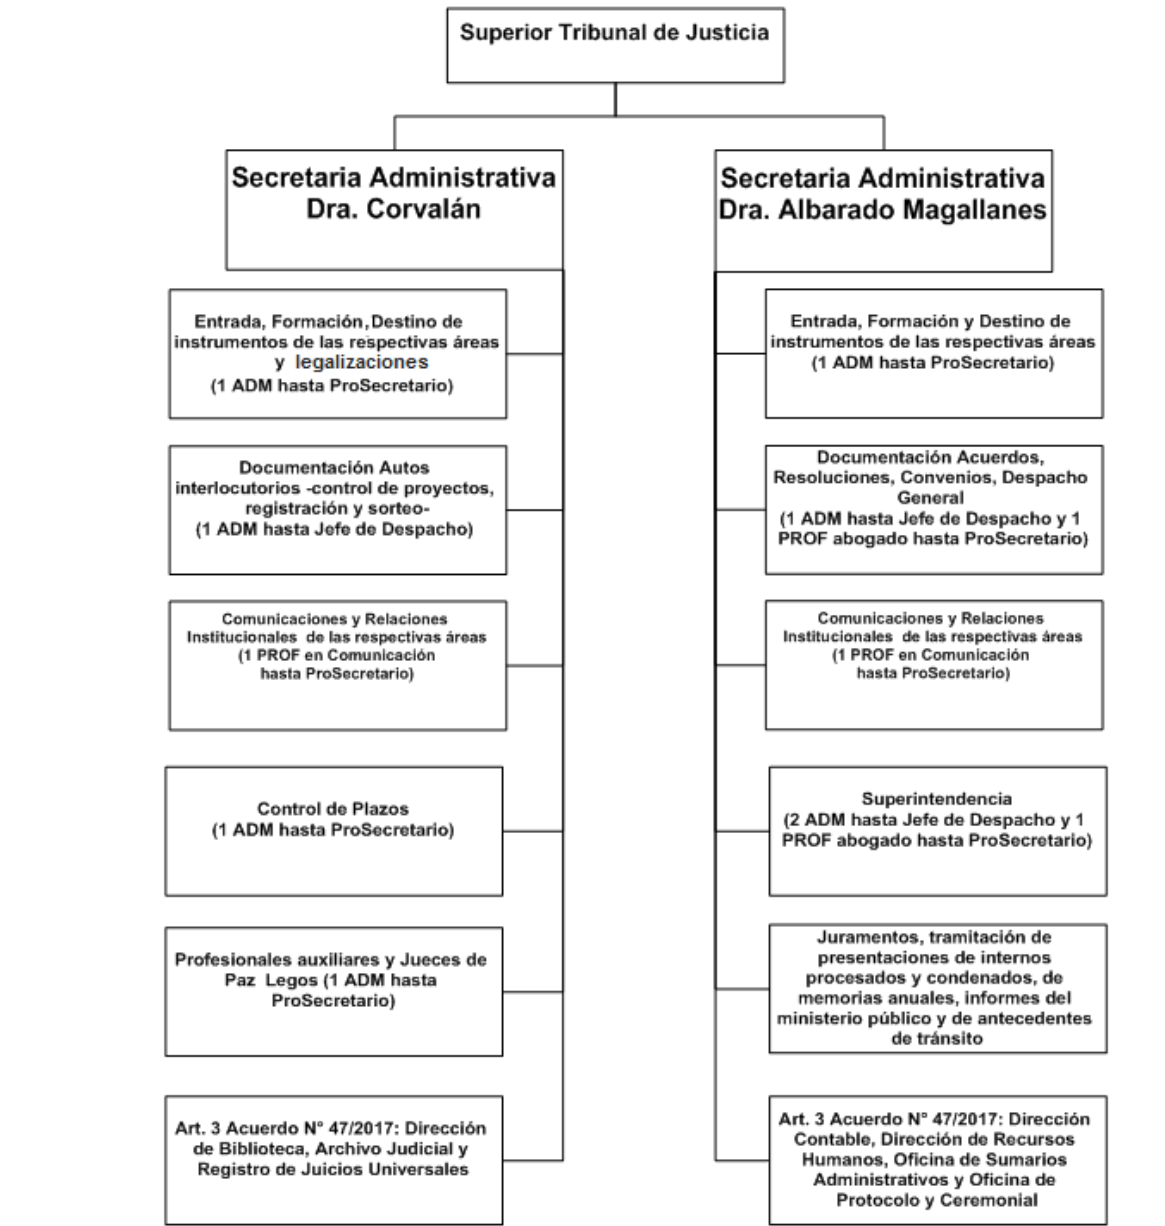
Superior Tribunal de Justicia

Secretaria Administrativa
Dra. Corvalán

Entrada, Formación, Destino de instrumentos de las respectivas áreas y legalizaciones (1 ADM hasta ProSecretario)

Documentación Autos interlocutorios -control de proyectos, registración y sorteo- (1 ADM hasta Jefe de Despacho)

Comunicaciones y Relaciones Institucionales de las respectivas áreas (1 PROF en Comunicación hasta ProSecretario)

Control de Plazos (1 ADM hasta ProSecretario)

Profesionales auxiliares y Jueces de Paz Legos (1 ADM hasta ProSecretario)

Art. 3 Acuerdo N° 47/2017: Dirección de Biblioteca, Archivo Judicial y Registro de Juicios Universales

Secretaria Administrativa
Dra. Albarado Magallanes

Entrada, Formación y Destino de instrumentos de las respectivas áreas (1 ADM hasta ProSecretario)

Documentación Acuerdos, Resoluciones, Convenios, Despacho General (1 ADM hasta Jefe de Despacho y 1 PROF abogado hasta ProSecretario)

Comunicaciones y Relaciones Institucionales de las respectivas áreas (1 PROF en Comunicación hasta ProSecretario)

Superintendencia (2 ADM hasta Jefe de Despacho y 1 PROF abogado hasta ProSecretario)

Juramentos, tramitación de presentaciones de internos procesados y condenados, de memorias anuales, informes del ministerio público y de antecedentes de tránsito

Art. 3 Acuerdo N° 47/2017: Dirección Contable, Dirección de Recursos Humanos, Oficina de Sumarios Administrativos y Oficina de Protocolo y Ceremonial